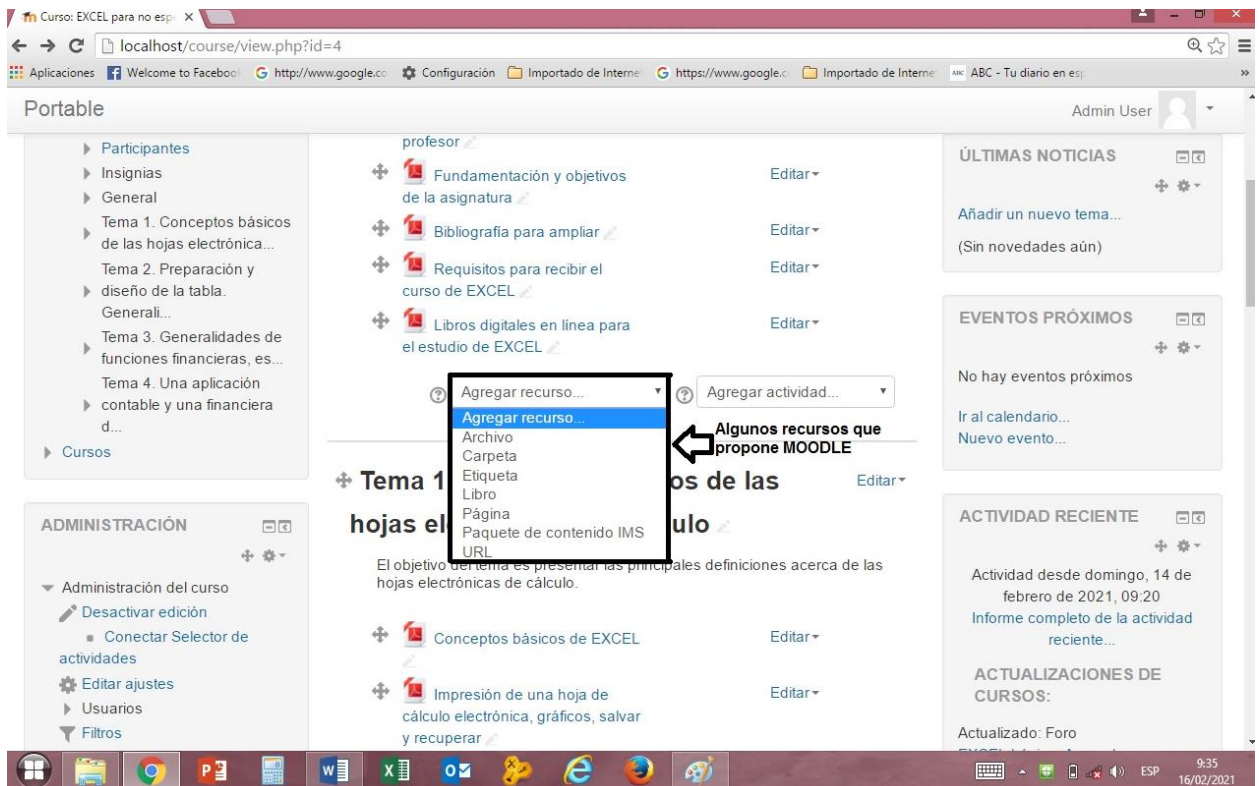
Curso: EXCEL para no esp ×

localhost/course/view.php?id=4

Aplicaciones Welcome to Faceboo http://www.google.co Configuración Importado de Interne https://www.google.c Importado de Interne ABC - Tu diario en esp

Portable

Admin User

Participantes
Insignias
General
Tema 1. Conceptos básicos de las hojas electrónica...
Tema 2. Preparación y diseño de la tabla. Generali...
Tema 3. Generalidades de funciones financieras, es...
Tema 4. Una aplicación contable y una financiera d...
Cursos

ADMINISTRACIÓN

Administración del curso
Desactivar edición
Conectar Selector de actividades
Editar ajustes
Usuarios
Filtros

profesor

Fundamentación y objetivos de la asignatura Editar

Bibliografía para ampliar Editar

Requisitos para recibir el curso de EXCEL Editar

Libros digitales en línea para el estudio de EXCEL Editar

Agregar recurso...
Agregar actividad...

Agregar recurso...
Archivo
Carpeta
Etiqueta
Libro
Página
Paquete de contenido IMS
URL

Algunos recursos que propone MOODLE

Tema 1 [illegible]os de las hojas el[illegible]ulo Editar

El objetivo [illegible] es presentar las principales definiciones acerca de las hojas electrónicas de cálculo.

Conceptos básicos de EXCEL Editar

Impresión de una hoja de cálculo electrónica, gráficos, salvar y recuperar Editar

ÚLTIMAS NOTICIAS

Añadir un nuevo tema...
(Sin novedades aún)

EVENTOS PRÓXIMOS

No hay eventos próximos
Ir al calendario...
Nuevo evento...

ACTIVIDAD RECIENTE

Actividad desde domingo, 14 de febrero de 2021, 09:20
Informe completo de la actividad reciente...

ACTUALIZACIONES DE CURSOS:

Actualizado: Foro

ESP 9:35 16/02/2021